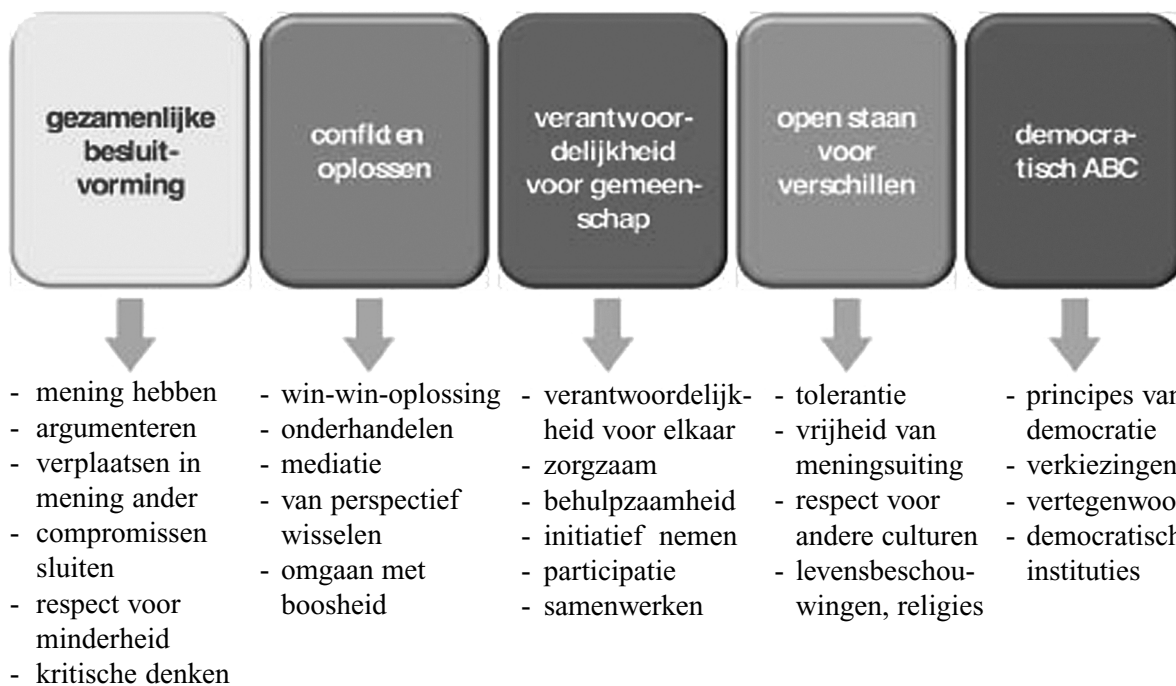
gezamenlijke besluitvorming

conflict en oplossen

verantwoordelijkheid voor gemeenschap

open staan voor verschillen

democratisch ABC

- mening hebben
- argumenteren
- verplaatsen in mening ander
- compromissen sluiten
- respect voor minderheid
- kritische denken

- win-win-oplossing
- onderhandelen
- mediatie
- van perspectief wisselen
- omgaan met boosheid

- verantwoordelijkheid voor elkaar
- zorgzaam
- behulpzaamheid
- initiatief nemen
- participatie
- samenwerken

- tolerantie
- vrijheid van meningsuiting
- respect voor andere culturen
- levensbeschouwingen, religies

- principes van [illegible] democratie
- verkiezingen
- vertegenwoo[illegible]
- democratisch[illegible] instituties